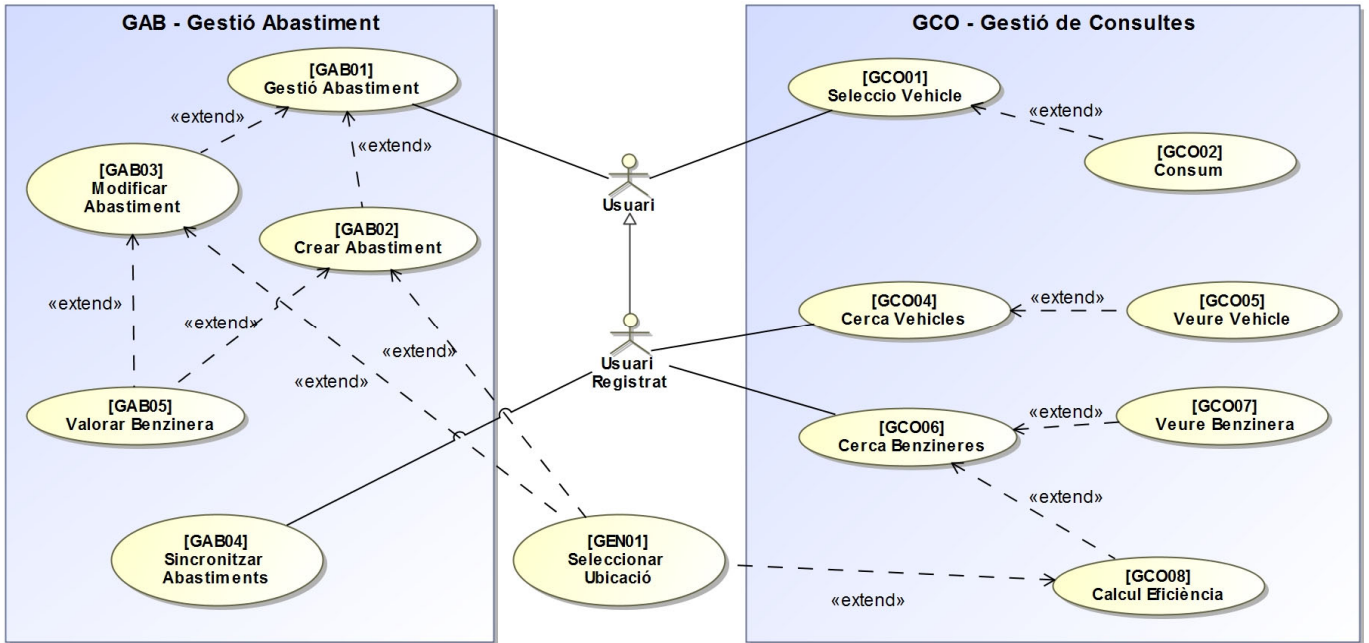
GAB - Gestió Abastiment

[GAB01]
Gestió Abastiment

«extend»

«extend»

[GAB03]
Modificar
Abastiment

[GAB02]
Crear Abastiment

«extend»

«extend»

«extend»

«extend»

[GAB05]
Valorar Benzinera

[GAB04]
Sincronitzar
Abastiments

Usuari

Usuari
Registrat

[GEN01]
Seleccionar
Ubicació

GCO - Gestió de Consultes

[GCO01]
Seleccio Vehicle

«extend»

[GCO02]
Consum

[GCO04]
Cerca Vehicles

«extend»

[GCO05]
Veure Vehicle

[GCO06]
Cerca Benzineres

«extend»

[GCO07]
Veure Benzinera

«extend»

[GCO08]
Calcul Eficiència

«extend»